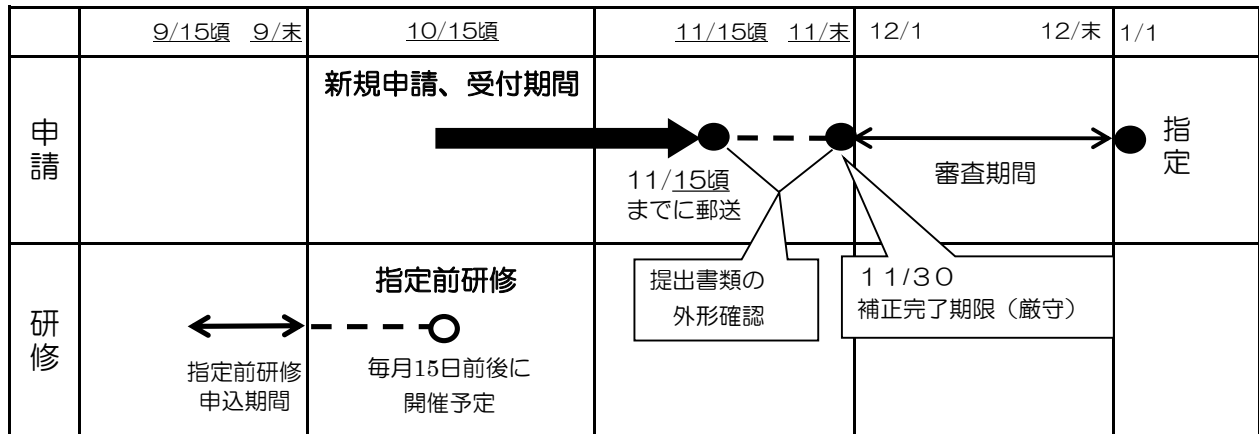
| | 9/15頃 9/末 | 10/15頃 | 11/15頃 11/末 | 12/1 12/末 | 1/1 |
|---|---|---|---|---|---|
| 申請 | | 新規申請、受付期間 | 11/15頃 までに郵送 | 審査期間 | 指定 |
| 研修 | 指定前研修 申込期間 | 指定前研修 毎月15日前後に 開催予定 | 提出書類の 外形確認 | 11/30 補正完了期限（厳守） | |